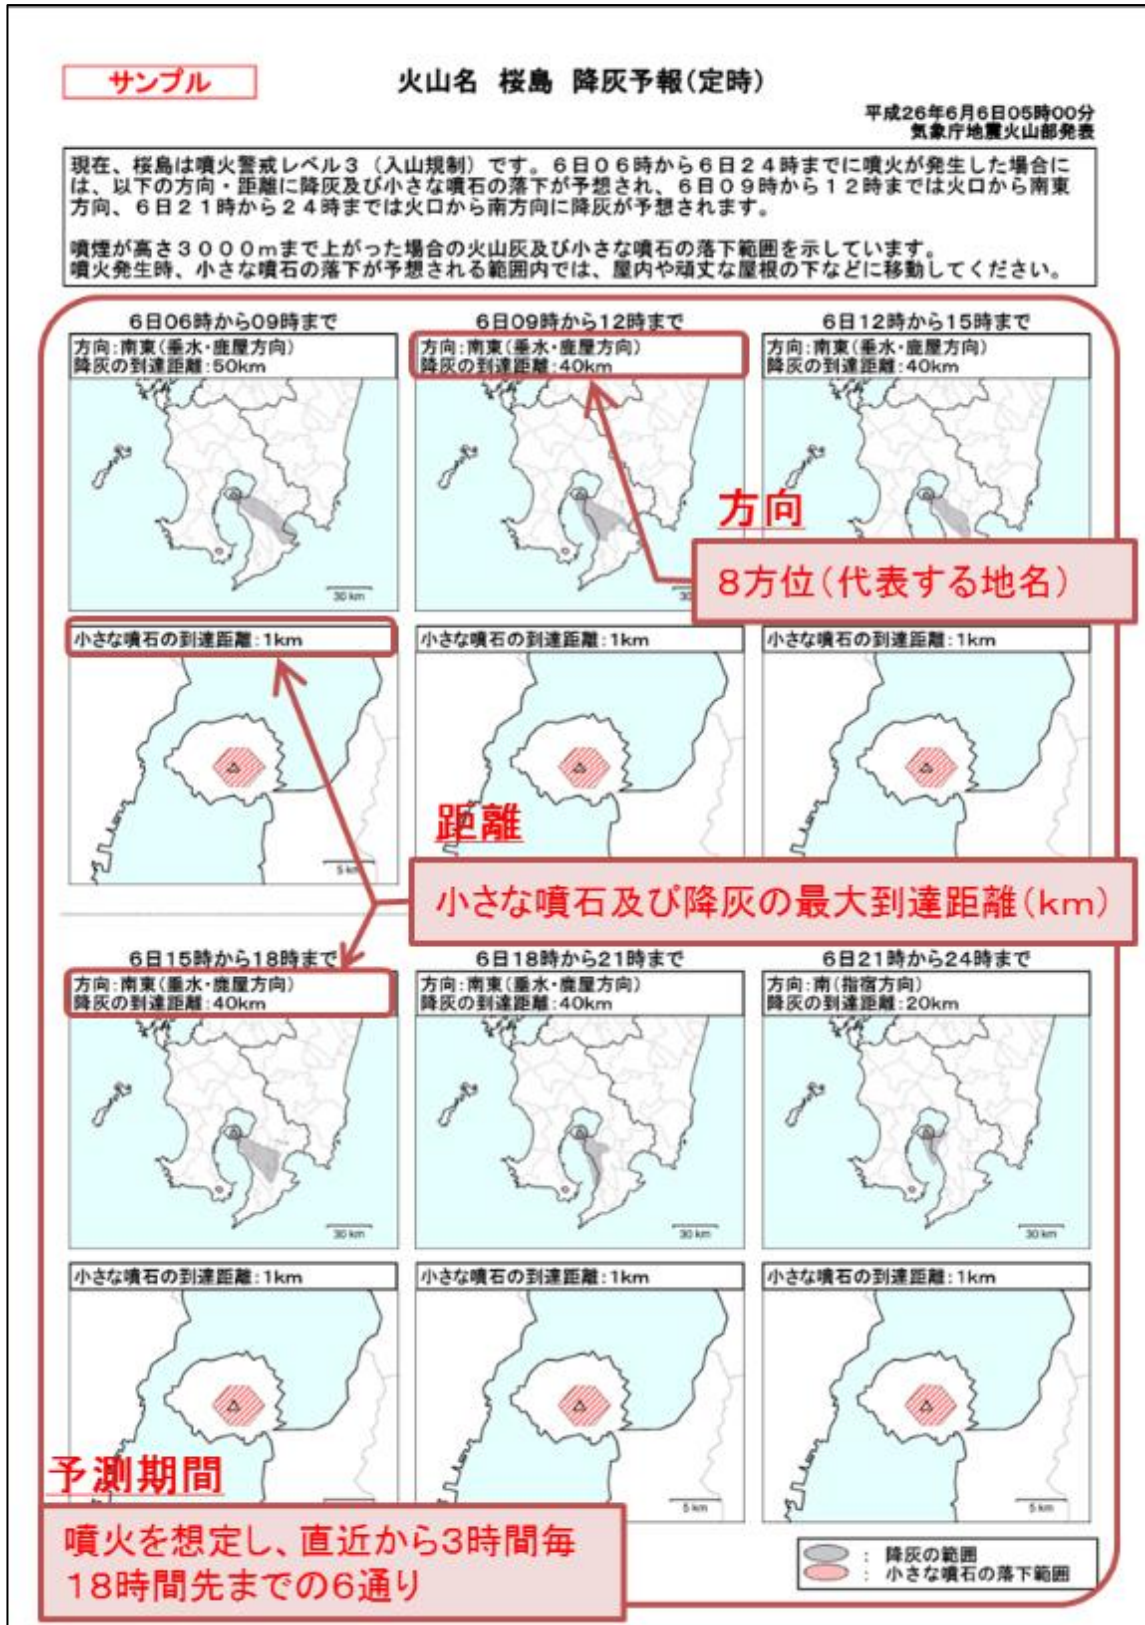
サンプル

火山名　桜島　降灰予報（定時）

平成26年6月6日05時00分
気象庁地震火山部発表

現在、桜島は噴火警戒レベル３（入山規制）です。６日０６時から６日２４時までに噴火が発生した場合には、以下の方向・距離に降灰及び小さな噴石の落下が予想され、６日０９時から１２時までは火口から南東方向、６日２１時から２４時までは火口から南方向に降灰が予想されます。

噴煙が高さ３０００ｍまで上がった場合の火山灰及び小さな噴石の落下範囲を示しています。
噴火発生時、小さな噴石の落下が予想される範囲内では、屋内や頑丈な屋根の下などに移動してください。

6日06時から09時まで
方向：南東（垂水・鹿屋方向）
降灰の到達距離：50km
30 km
小さな噴石の到達距離：1km
5 km

6日09時から12時まで
方向：南東（垂水・鹿屋方向）
降灰の到達距離：40km
小さな噴石の到達距離：1km

6日12時から15時まで
方向：南東（垂水・鹿屋方向）
降灰の到達距離：40km
小さな噴石の到達距離：1km

方向
8方位（代表する地名）

距離
小さな噴石及び降灰の最大到達距離（km）

6日15時から18時まで
方向：南東（垂水・鹿屋方向）
降灰の到達距離：40km
30 km
小さな噴石の到達距離：1km

6日18時から21時まで
方向：南東（垂水・鹿屋方向）
降灰の到達距離：40km
30 km
小さな噴石の到達距離：1km
5 km

6日21時から24時まで
方向：南（指宿方向）
降灰の到達距離：20km
30 km
小さな噴石の到達距離：1km
5 km

予測期間
噴火を想定し、直近から3時間毎18時間先までの6通り

：降灰の範囲
：小さな噴石の落下範囲